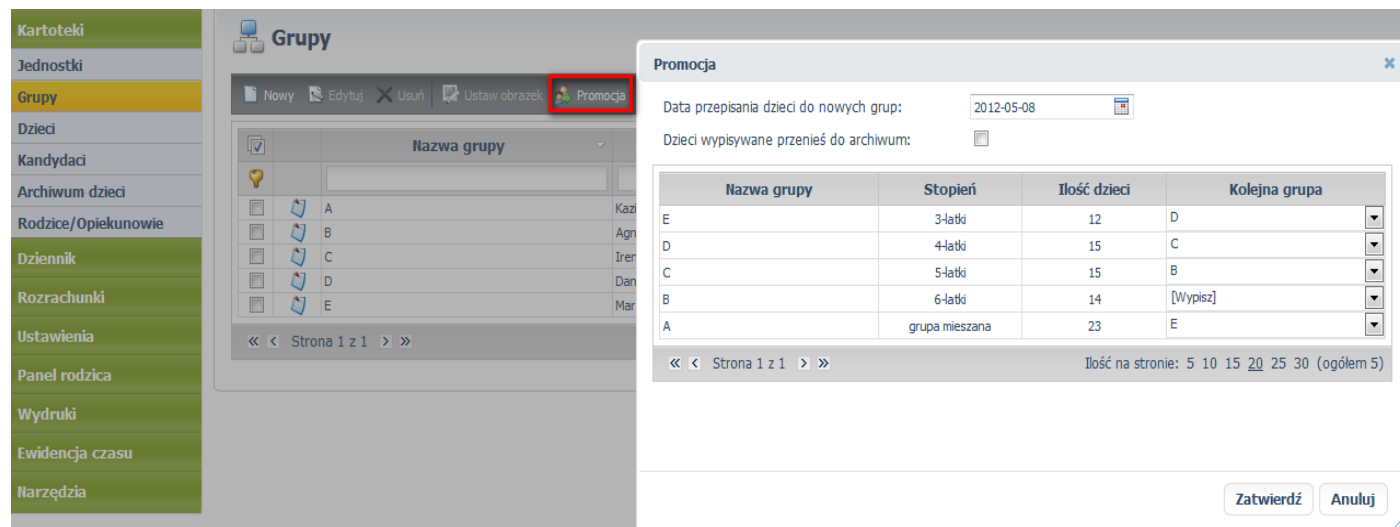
Kartoteki
Jednostki
Grupy
Dzieci
Kandydaci
Archiwum dzieci
Rodzice/Opiekunowie
Dziennik
Rozrachunki
Ustawienia
Panel rodzica
Wydruki
Ewidencja czasu
Narzędzia

Grupy

Nowy Edytuj Usuń Ustaw obrazek Promocja

| | | Nazwa grupy | |
|---|---|---|---|
| | | A | Kazi |
| | | B | Agn |
| | | C | Irer |
| | | D | Dan |
| | | E | Mar |

« ‹ Strona 1 z 1 › »

Promocja

Data przepisania dzieci do nowych grup: 2012-05-08
Dzieci wypisywane przenieś do archiwum:

| Nazwa grupy | Stopień | Ilość dzieci | Kolejna grupa |
|---|---|---|---|
| E | 3-latki | 12 | D |
| D | 4-latki | 15 | C |
| C | 5-latki | 15 | B |
| B | 6-latki | 14 | [Wypisz] |
| A | grupa mieszana | 23 | E |

« ‹ Strona 1 z 1 › »
Ilość na stronie: 5 10 15 20 25 30 (ogółem 5)

Zatwierdź Anuluj